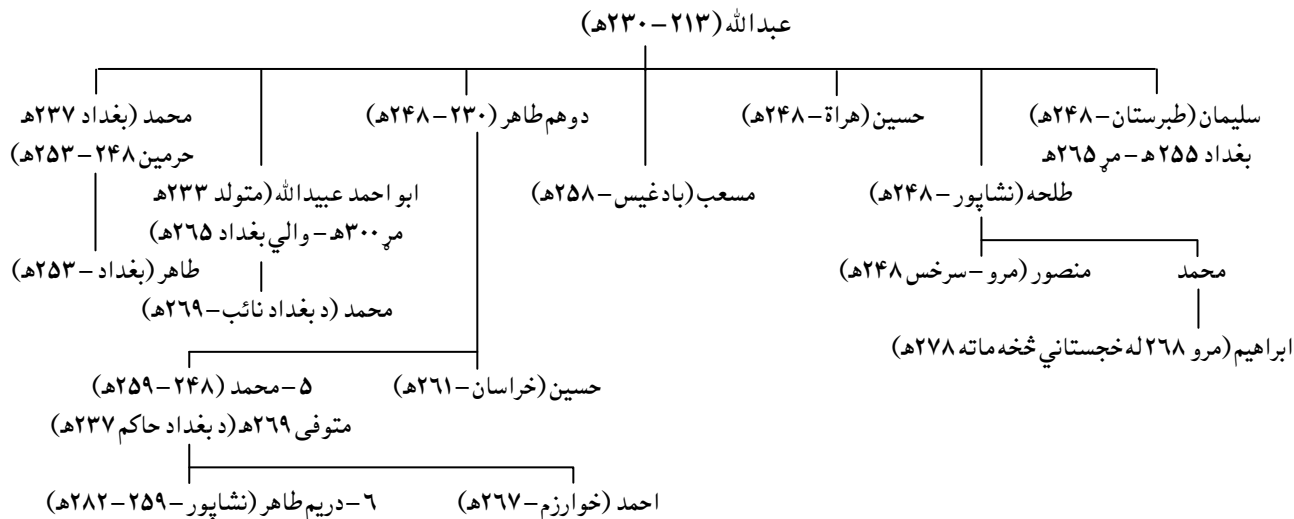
عبدالله (۲۱۳ – ۲۳۰هـ)

سلیمان (طبرستان – ۲۴۸هـ)
بغداد ۲۵۵ هـ – مړ ۲۶۵هـ

حسین (هراة – ۲۴۸هـ)

دوهم طاهر (۲۳۰ – ۲۴۸هـ)

محمد (بغداد ۲۳۷هـ
حرمین ۲۴۸ – ۲۵۳هـ)

طلحه (نشاپور – ۲۴۸هـ)

مسعب (بادغیس – ۲۵۸هـ)

ابو احمد عبیدالله (متولد ۲۳۳هـ
مړ ۳۰۰هـ – والي بغداد ۲۶۵هـ)

طاهر (بغداد – ۲۵۳هـ)

محمد (د بغداد نائب – ۲۶۹هـ)

محمد

منصور (مرو – سرخس ۲۴۸هـ)

ابراهیم (مرو ۲۶۸ له خجستاني څخه ماته ۲۷۸هـ)

حسین (خراسان – ۲۶۱هـ)

۵ – محمد (۲۴۸ – ۲۵۹هـ)
متوفی ۲۶۹هـ (د بغداد حاکم ۲۳۷هـ)

احمد (خوارزم – ۲۶۷هـ)

۶ – دریم طاهر (نشاپور – ۲۵۹ – ۲۸۲هـ)